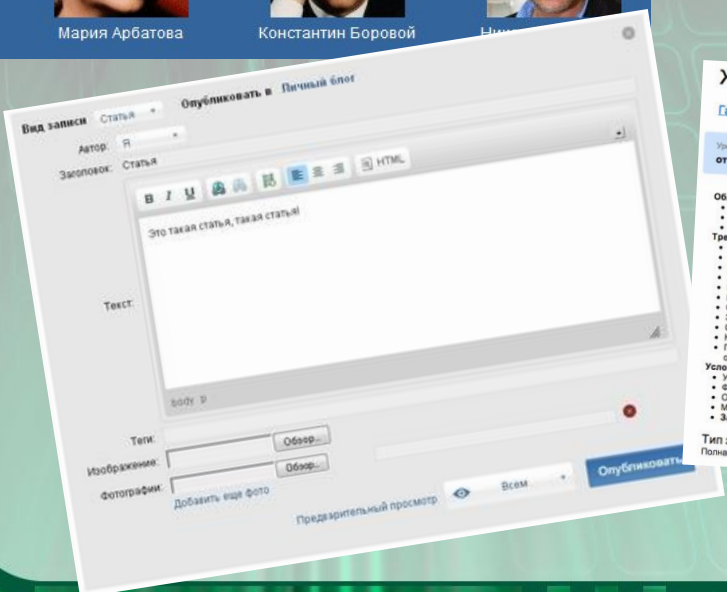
Мария Арбатова

Константин Боровой

Вид записи Статья

Опубликовать в Личный блог

Автор: R

Заголовок: Статья

B I U HTML

Это такая статья, такая статья!

Текст:

body p

Теги:

Обзор...

Изображение:

Обзор...

Фотографии:

Обзор...

Добавить еще фото

Предварительный просмотр

Всем

Опубликовать

Х

Тип

Полна